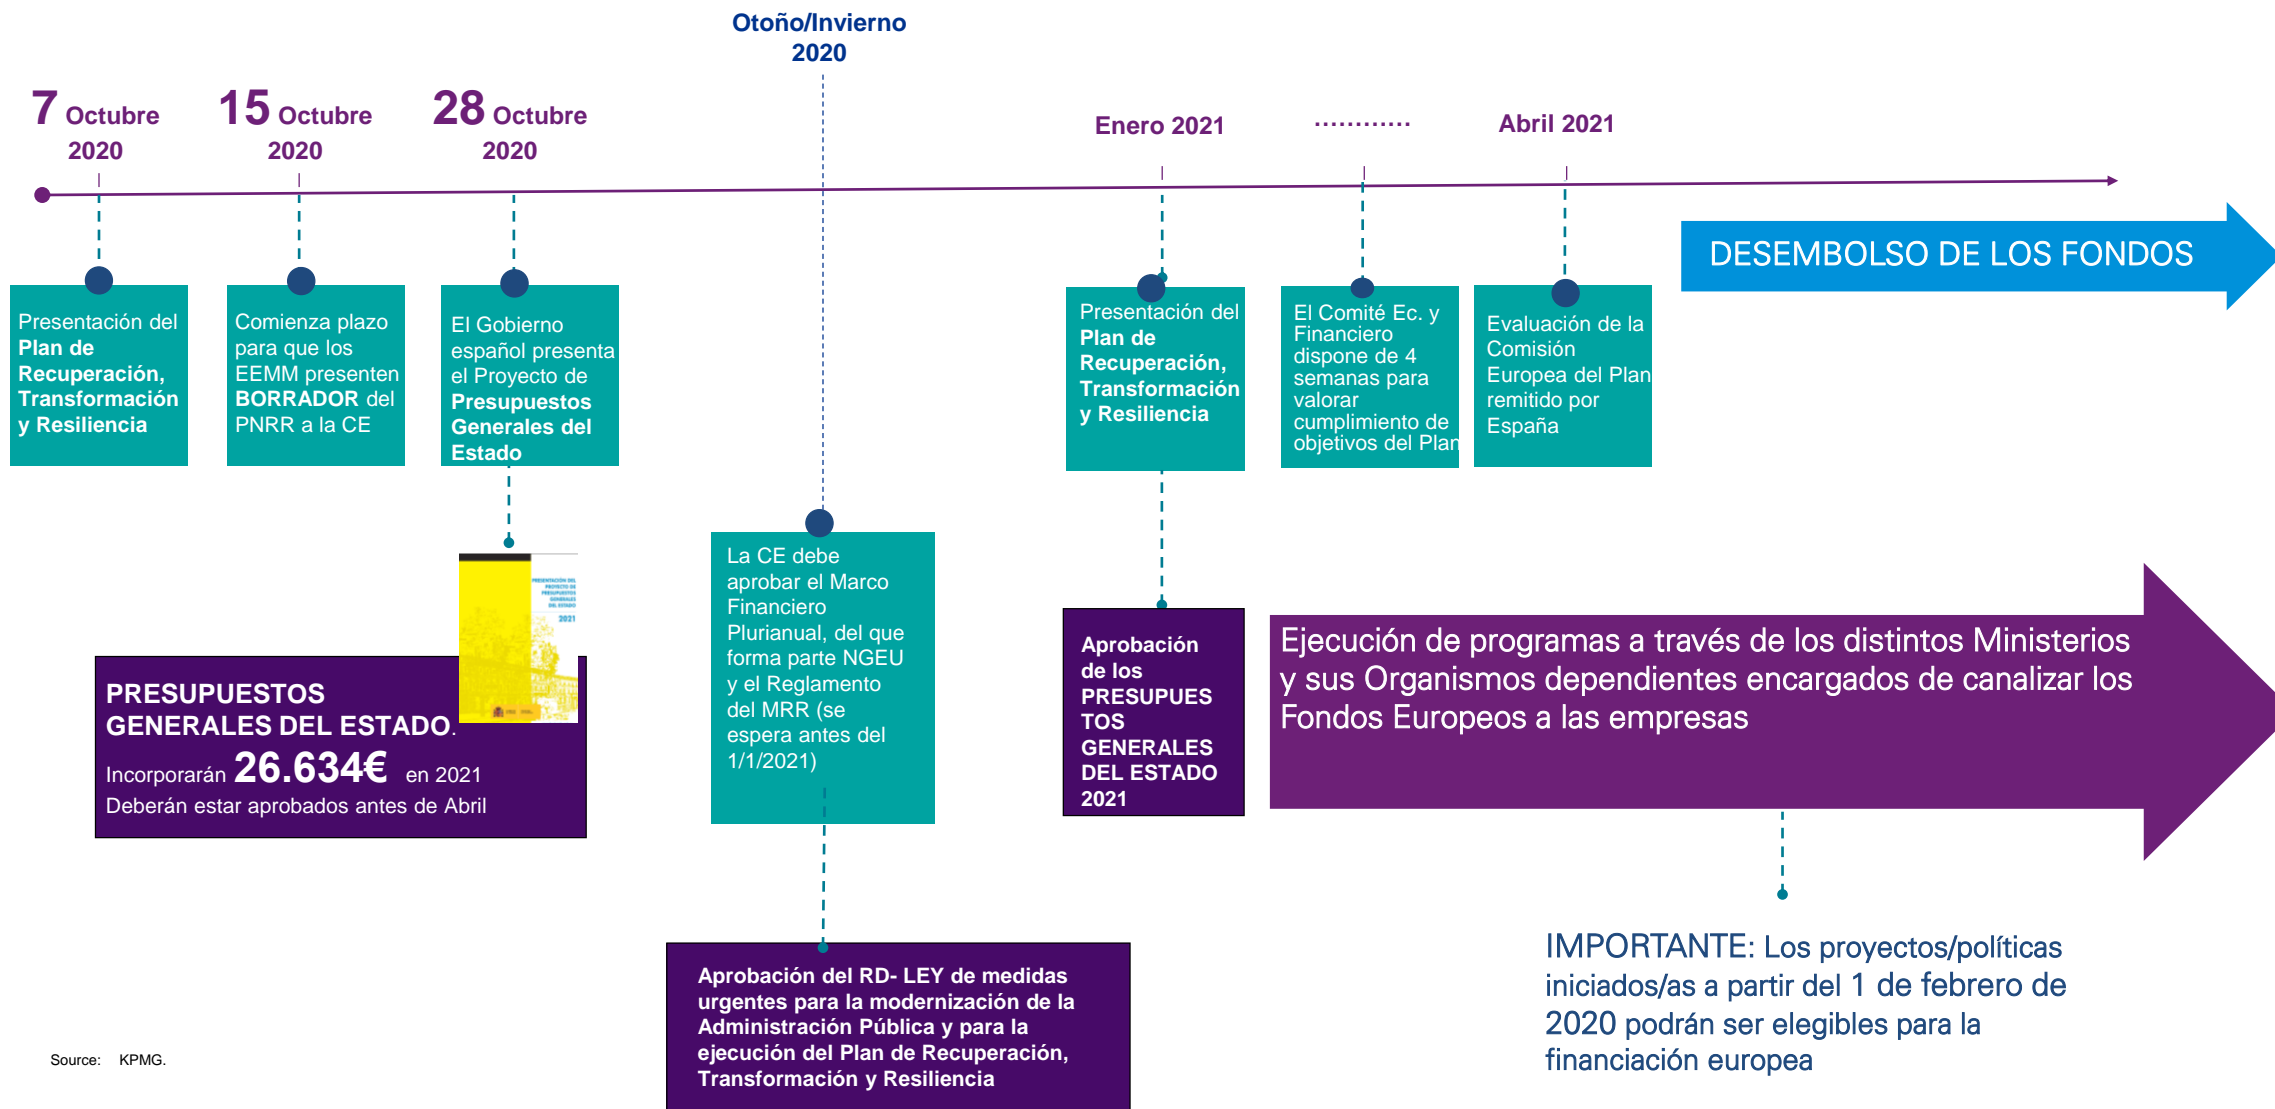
Otoño/Invierno 2020

7 Octubre 2020

15 Octubre 2020

28 Octubre 2020

Enero 2021

............

Abril 2021

DESEMBOLSO DE LOS FONDOS

Presentación del **Plan de Recuperación, Transformación y Resiliencia**

Comienza plazo para que los EEMM presenten **BORRADOR** del PNRR a la CE

El Gobierno español presenta el Proyecto de **Presupuestos Generales del Estado**

Presentación del **Plan de Recuperación, Transformación y Resiliencia**

El Comité Ec. y Financiero dispone de 4 semanas para valorar cumplimiento de objetivos del Plan

Evaluación de la Comisión Europea del Plan remitido por España

PRESENTACIÓN DEL PROYECTO DE PRESUPUESTOS GENERALES DEL ESTADO 2021

PRESUPUESTOS GENERALES DEL ESTADO.
Incorporarán 26.634€ en 2021
Deberán estar aprobados antes de Abril

La CE debe aprobar el Marco Financiero Plurianual, del que forma parte NGEU y el Reglamento del MRR (se espera antes del 1/1/2021)

Aprobación de los PRESUPUESTOS GENERALES DEL ESTADO 2021

Ejecución de programas a través de los distintos Ministerios y sus Organismos dependientes encargados de canalizar los Fondos Europeos a las empresas

Aprobación del RD- LEY de medidas urgentes para la modernización de la Administración Pública y para la ejecución del Plan de Recuperación, Transformación y Resiliencia

IMPORTANTE: Los proyectos/políticas iniciados/as a partir del 1 de febrero de 2020 podrán ser elegibles para la financiación europea

Source: KPMG.